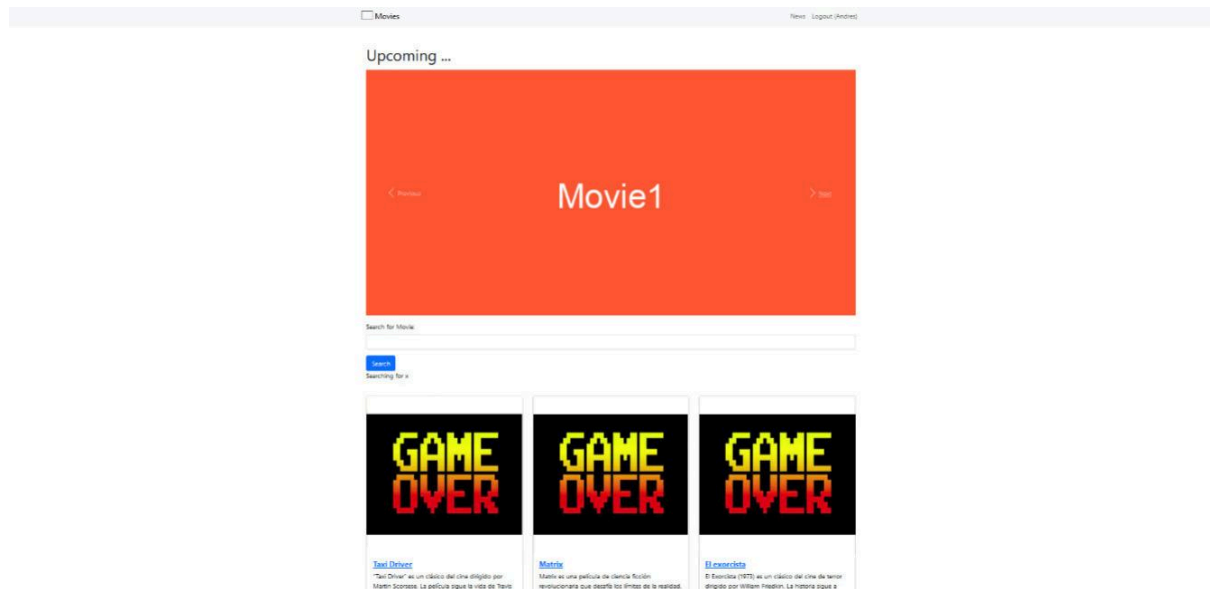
Movies

News Logout (Andres)

Upcoming ...

Previous

Movie1

Next

Search for Movie

Search

Searching for x

GAME OVER

GAME OVER

GAME OVER

Taxi Driver

"Taxi Driver" es un clásico del cine dirigido por Martin Scorsese. La película sigue la vida de Travis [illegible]

Matrix

Matrix es una película de ciencia ficción revolucionaria que desafía los límites de la realidad. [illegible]

El exorcista

El Exorcista (1973) es un clásico del cine de terror dirigido por William Friedkin. La historia sigue a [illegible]